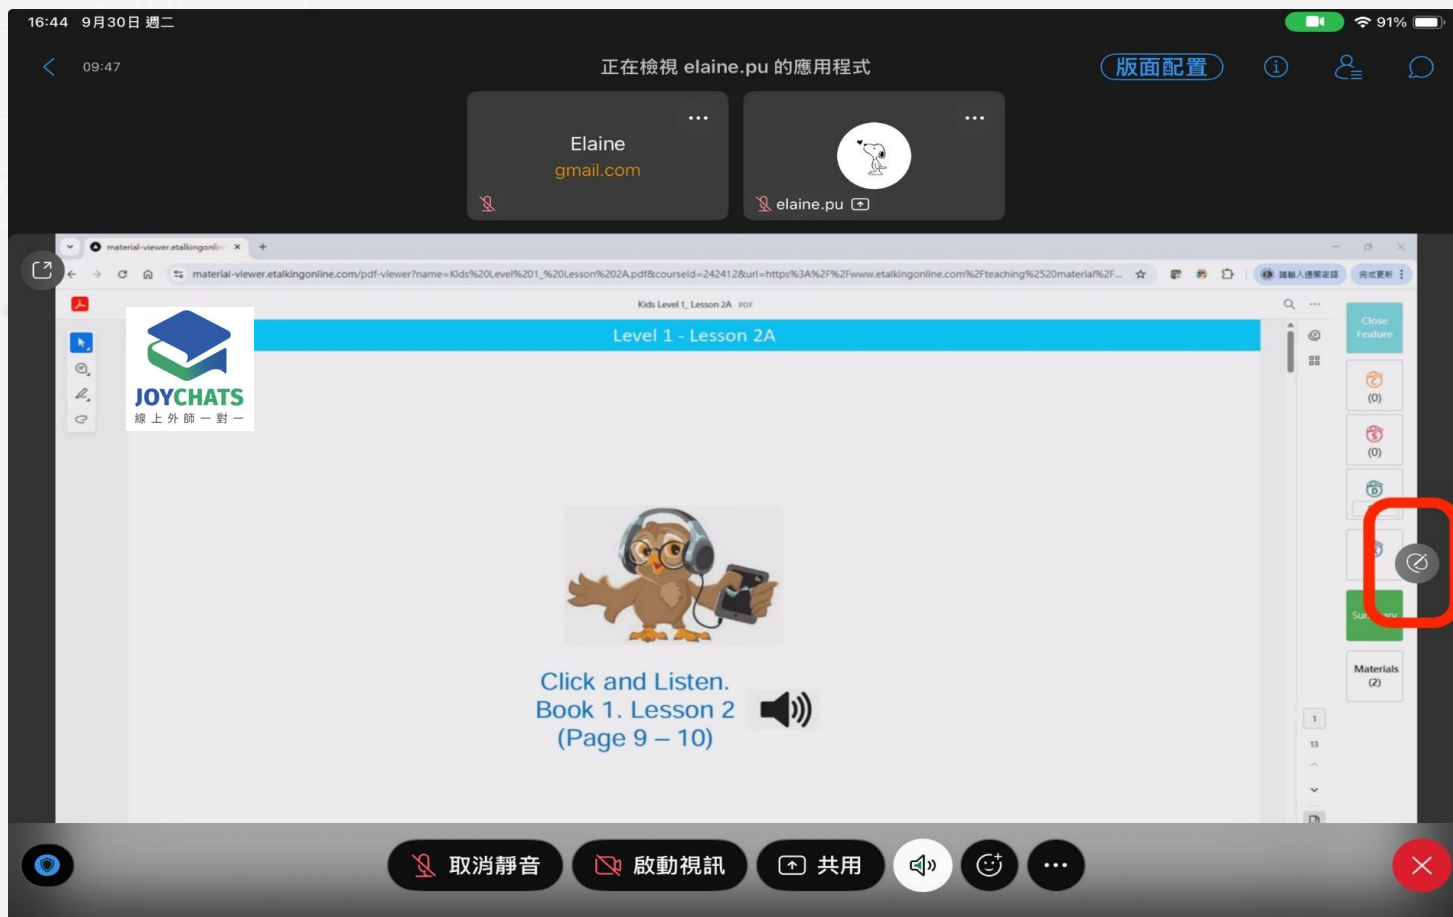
16:44 9月30日 週二

91%

09:47

正在檢視 elaine.pu 的應用程式

版面配置

Elaine
gmail.com

elaine.pu

material-viewer.etalkingonlin ×

material-viewer.etalkingonline.com/pdf-viewer?name=Kids%20Level%201_%20Lesson%202A.pdf&courseId=242412&url=https%3A%2F%2Fwww.etalkingonline.com%2Fteaching%2520material%2F...

完成更新

Kids Level 1_ Lesson 2A PDF

JOYCHATS
線上外師一對一

Level 1 - Lesson 2A

Close Feature

(0)

(0)

Sur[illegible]ry

Materials (2)

1
13

Click and Listen.
Book 1. Lesson 2
(Page 9 – 10)

取消靜音

啟動視訊

共用